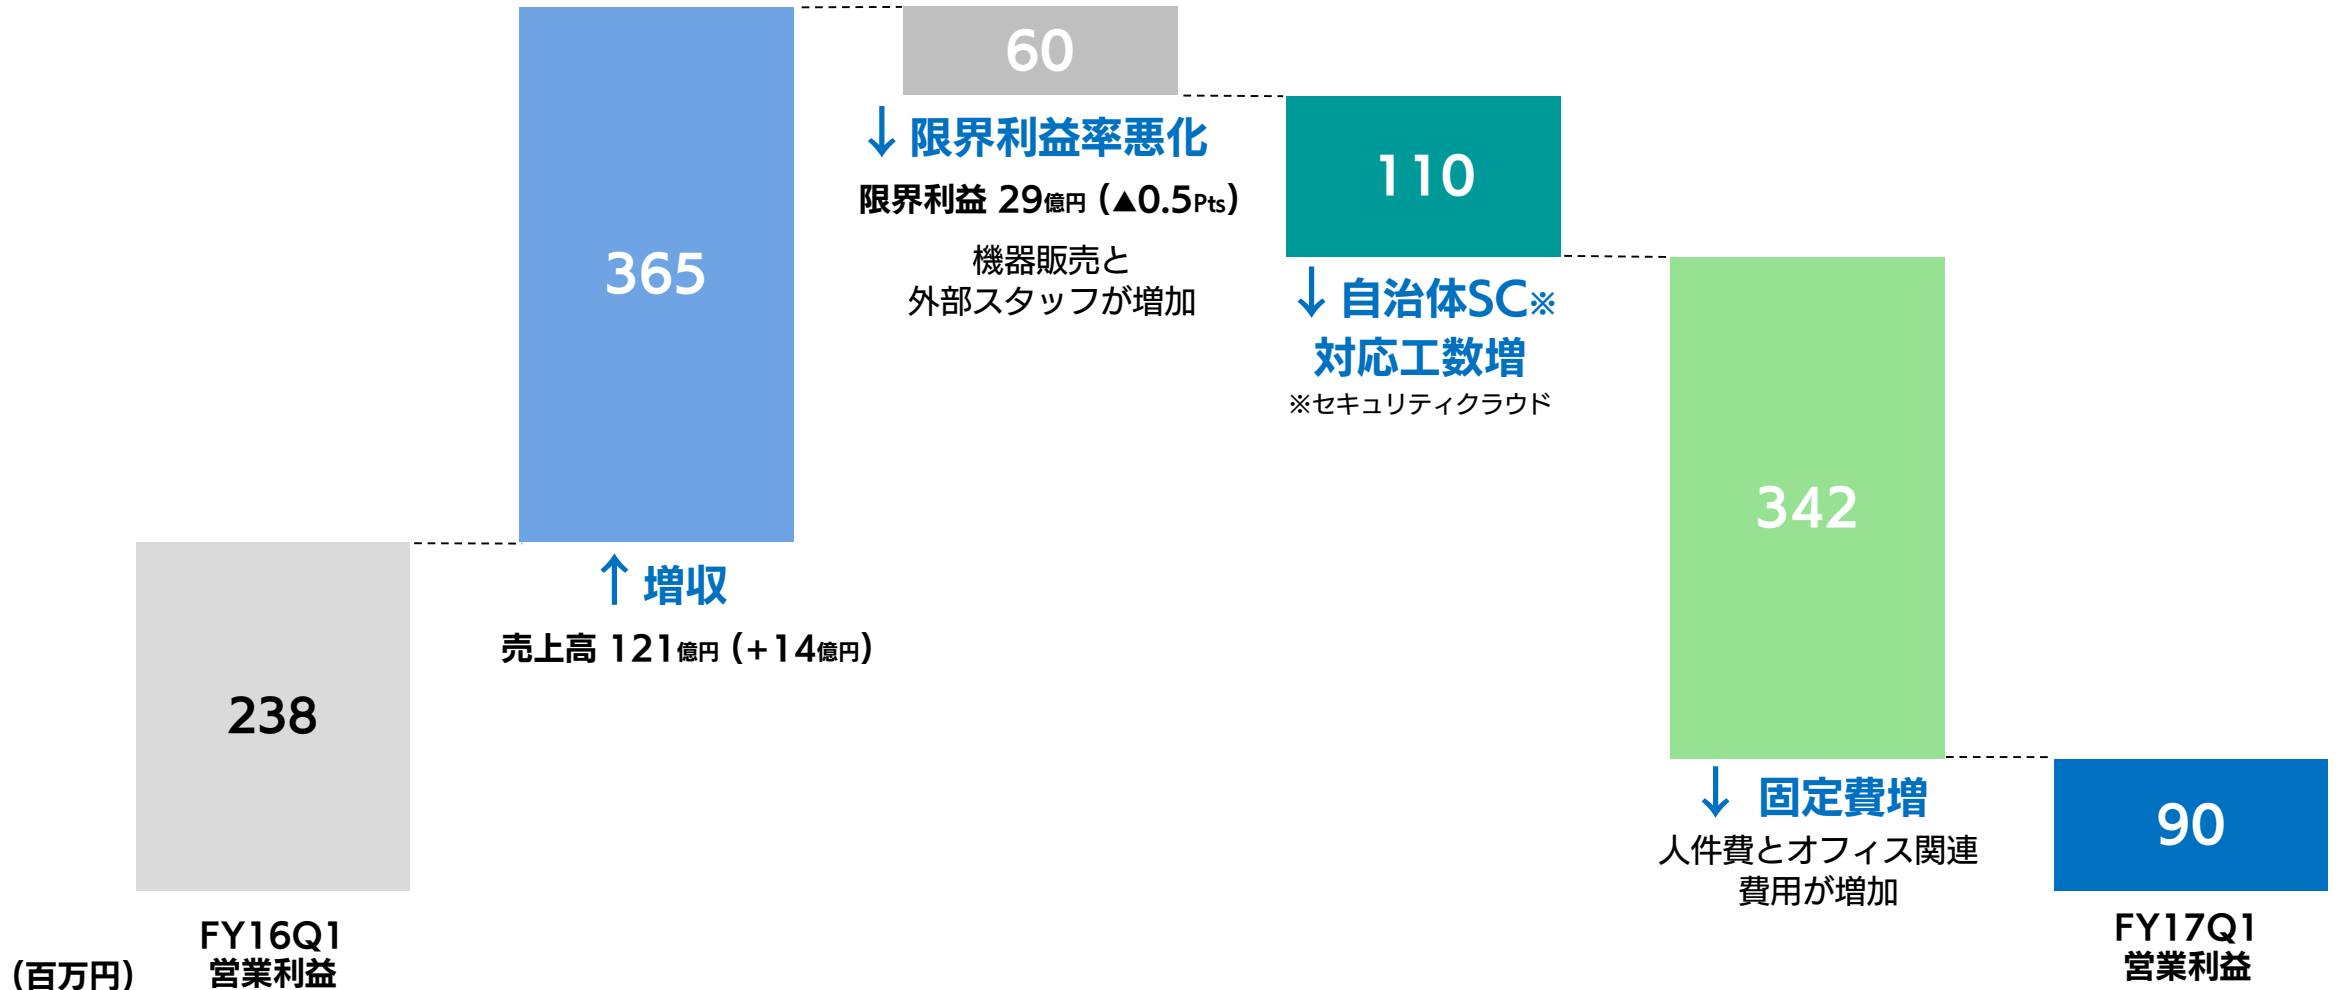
238

FY16Q1
営業利益

(百万円)

365

↑ 増収

売上高 121億円 (+14億円)

60

↓ 限界利益率悪化

限界利益 29億円 (▲0.5Pts)

機器販売と
外部スタッフが増加

110

↓ 自治体SC※
対応工数増

※セキュリティクラウド

342

↓ 固定費増

人件費とオフィス関連
費用が増加

90

FY17Q1
営業利益